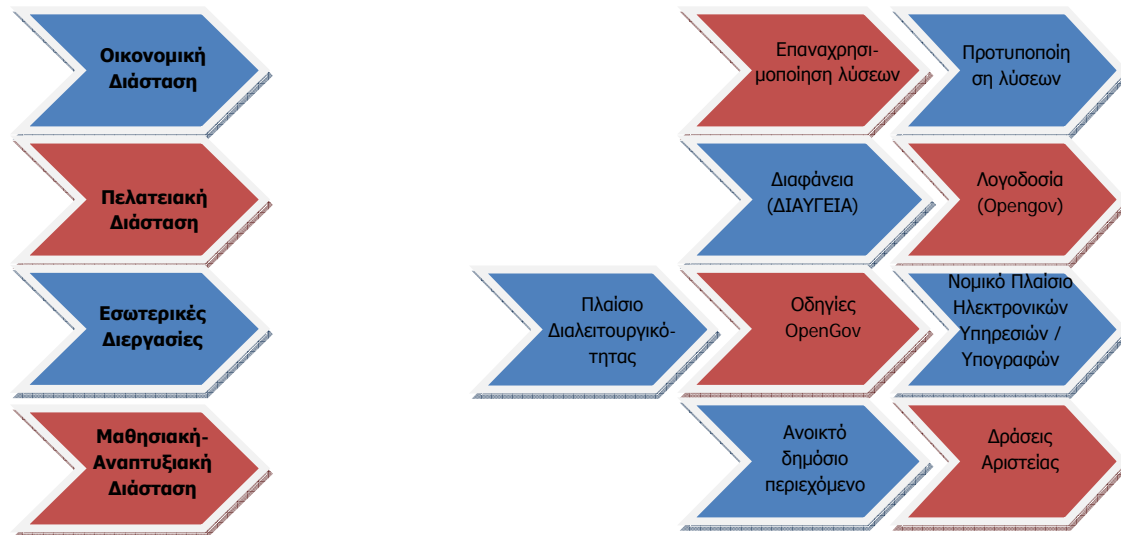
Οικονομική Διάσταση

Πελατειακή Διάσταση

Εσωτερικές Διεργασίες

Μαθησιακή-Αναπτυξιακή Διάσταση

Επαναχρησιμοποίηση λύσεων

Προτυποποίηση λύσεων

Διαφάνεια (ΔΙΑΥΓΕΙΑ)

Λογοδοσία (Opengov)

Πλαίσιο Διαλειτουργικότητας

Οδηγίες OpenGov

Νομικό Πλαίσιο Ηλεκτρονικών Υπηρεσιών / Υπογραφών

Ανοικτό δημόσιο περιεχόμενο

Δράσεις Αριστείας